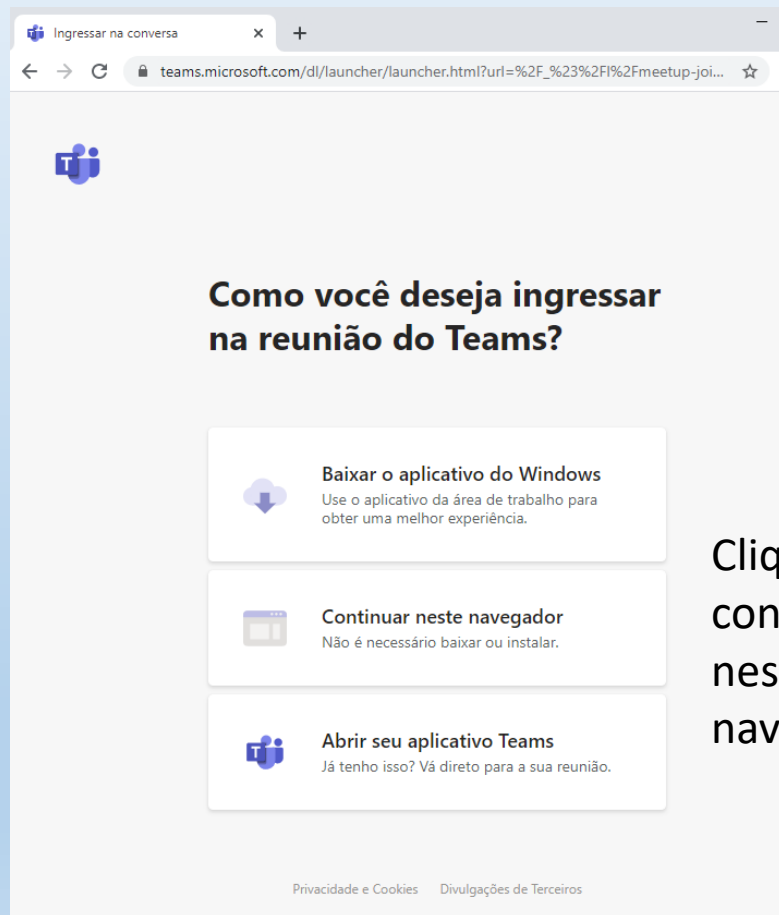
Ingressar na conversa

teams.microsoft.com/dl/launcher/launcher.html?url=%2F_%23%2Fl%2Fmeetup-joi...

Como você deseja ingressar na reunião do Teams?

Baixar o aplicativo do Windows
Use o aplicativo da área de trabalho para obter uma melhor experiência.

Continuar neste navegador
Não é necessário baixar ou instalar.

Abrir seu aplicativo Teams
Já tenho isso? Vá direto para a sua reunião.

Privacidade e Cookies Divulgações de Terceiros

Cliq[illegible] con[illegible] nes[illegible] nav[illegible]